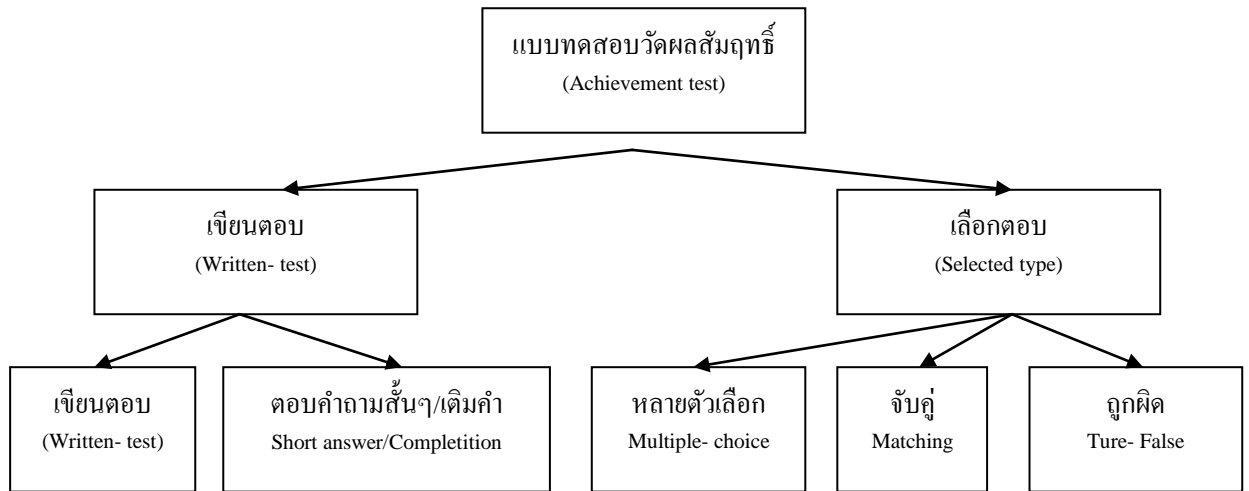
แบบทดสอบวัดผลสัมฤทธิ์
(Achievement test)

เขียนตอบ
(Written- test)

เลือกตอบ
(Selected type)

เขียนตอบ
(Written- test)

ตอบคำถามสั้นๆ/เติมคำ
Short answer/Completition

หลายตัวเลือก
Multiple- choice

จับคู่
Matching

ถูกผิด
Ture- False